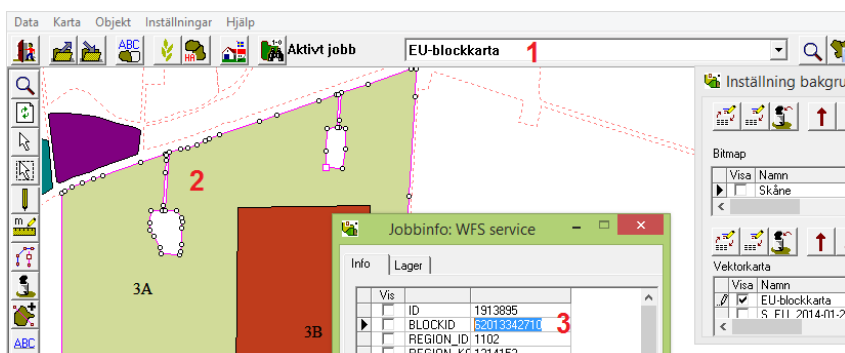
Data Karta Objekt Inställningar Hjälp

ABC

Aktivt jobb

EU-blockkarta

1

Inställning bakgru

Bitmap

| | Visa | Namn |
|---|---|---|
| ▶ | ☐ | Skåne |

Vektorkarta

| | Visa | Namn |
|---|---|---|
| | ☑ | EU-blockkarta |
| | ☐ | S_EU_2014-01-2 |

2

3A

3B

Jobbinfo: WFS service

Info Lager

| | Vis | | |
|---|---|---|---|
| | ☐ | ID | 1913895 |
| ▶ | ☐ | BLOCKID | 62013342710 |
| | ☐ | REGION_ID | 1102 |
| | ☐ | REGION_K | 1314152 |

3

ABC